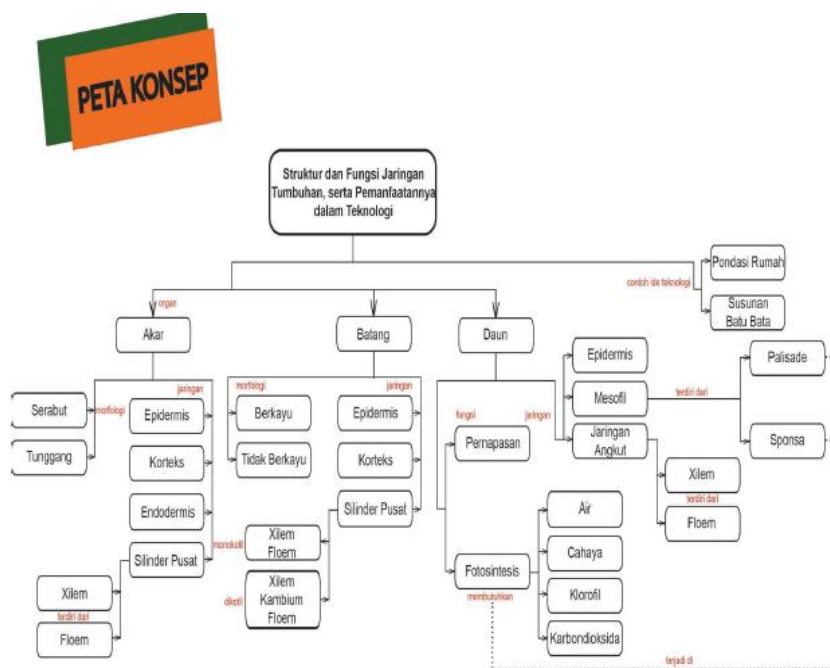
PETA KONSEP

Struktur dan Fungsi Jaringan Tumbuhan, serta Pemanfaatannya dalam Teknologi

contoh ide teknologi

Pondasi Rumah

Susunan Batu Bata

organ

Akar

Batang

Daun

Serabut

morfologi

Tunggang

jaringan

Epidermis

Korteks

Endodermis

monokotil

Silinder Pusat

Xilem

terdiri dari

Floem

morfologi

Berkayu

Tidak Berkayu

jaringan

Epidermis

Korteks

Silinder Pusat

Xilem Floem

dikotil

Xilem Kambium Floem

fungsi

Pernapasan

jaringan

Epidermis

Mesofil

terdiri dari

Palisade

Sponsa

Jaringan Angkut

Xilem

terdiri dari

Floem

Air

Cahaya

Fotosintesis

membutuhkan

Klorofil

Karbondioksida

terjadi di